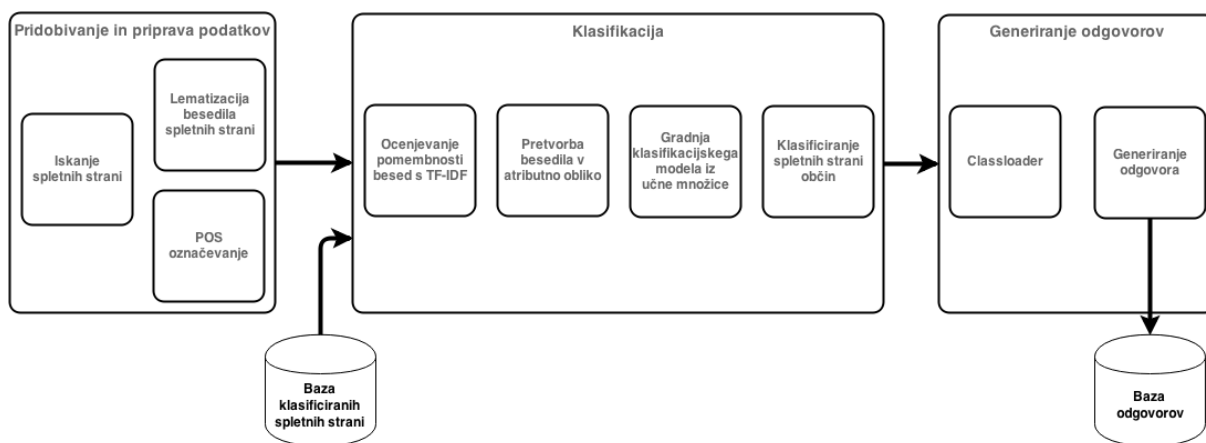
Pridobivanje in priprava podatkov

Iskanje spletnih strani

Lematizacija besedila spletnih strani

POS označevanje

Klasifikacija

Ocenjevanje pomembnosti besed s TF-IDF

Pretvorba besedila v atributno obliko

Gradnja klasifikacijskega modela iz učne množice

Klasificiranje spletnih strani občin

Generiranje odgovorov

Classloader

Generiranje odgovora

Baza klasificiranih spletnih strani

Baza odgovorov